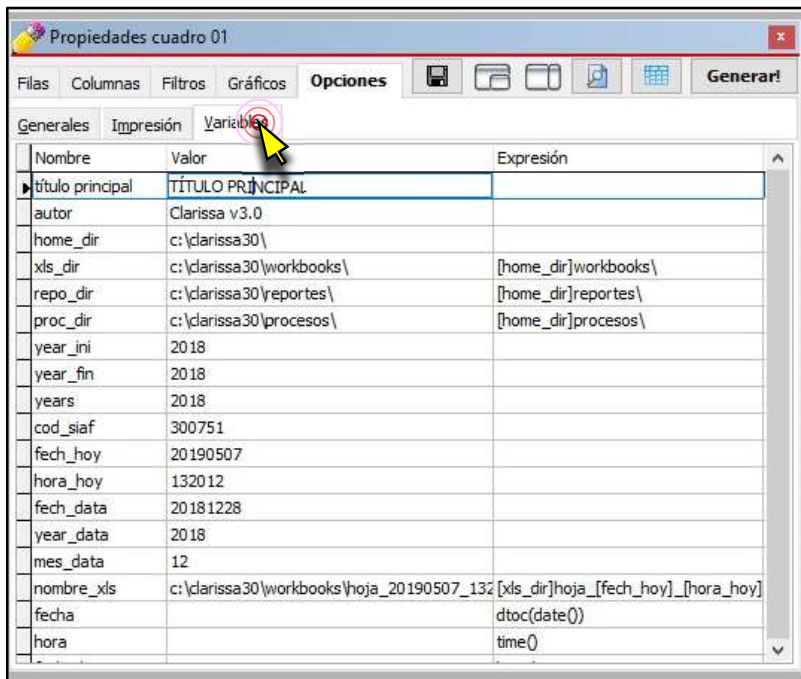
Propiedades cuadro 01

Filas Columnas Filtros Gráficos **Opciones** Generar!

Generales Impresión Variables

| Nombre | Valor | Expresión |
|---|---|---|
| título principal | TÍTULO PRINCIPAL | |
| autor | Clarissa v3.0 | |
| home_dir | c:\clarissa30\ | |
| xls_dir | c:\clarissa30\workbooks\ | [home_dir]workbooks\ |
| repo_dir | c:\clarissa30\reportes\ | [home_dir]reportes\ |
| proc_dir | c:\clarissa30\procesos\ | [home_dir]procesos\ |
| year_ini | 2018 | |
| year_fin | 2018 | |
| years | 2018 | |
| cod_siaf | 300751 | |
| fech_hoy | 20190507 | |
| hora_hoy | 132012 | |
| fech_data | 20181228 | |
| year_data | 2018 | |
| mes_data | 12 | |
| nombre_xls | c:\clarissa30\workbooks\hoja_20190507_132 | [xls_dir]hoja_[fech_hoy]_[hora_hoy] |
| fecha | | dtoc(date()) |
| hora | | time() |
| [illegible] | | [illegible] |